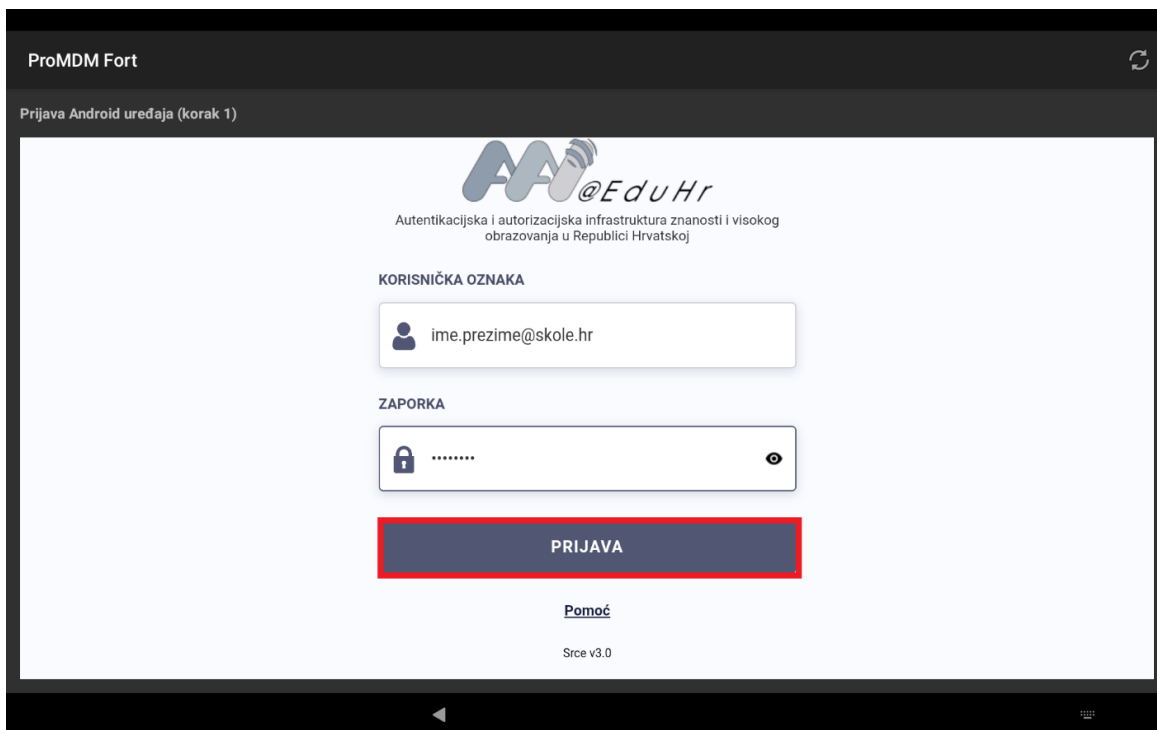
ProMDM Fort

Prijava Android uređaja (korak 1)

AAI @EduHr

Autentikacijska i autorizacijska infrastruktura znanosti i visokog obrazovanja u Republici Hrvatskoj

KORISNIČKA OZNAKA

ime.prezime@skole.hr

ZAPORKA

•••••••••

PRIJAVA

Pomoć

Srce v3.0